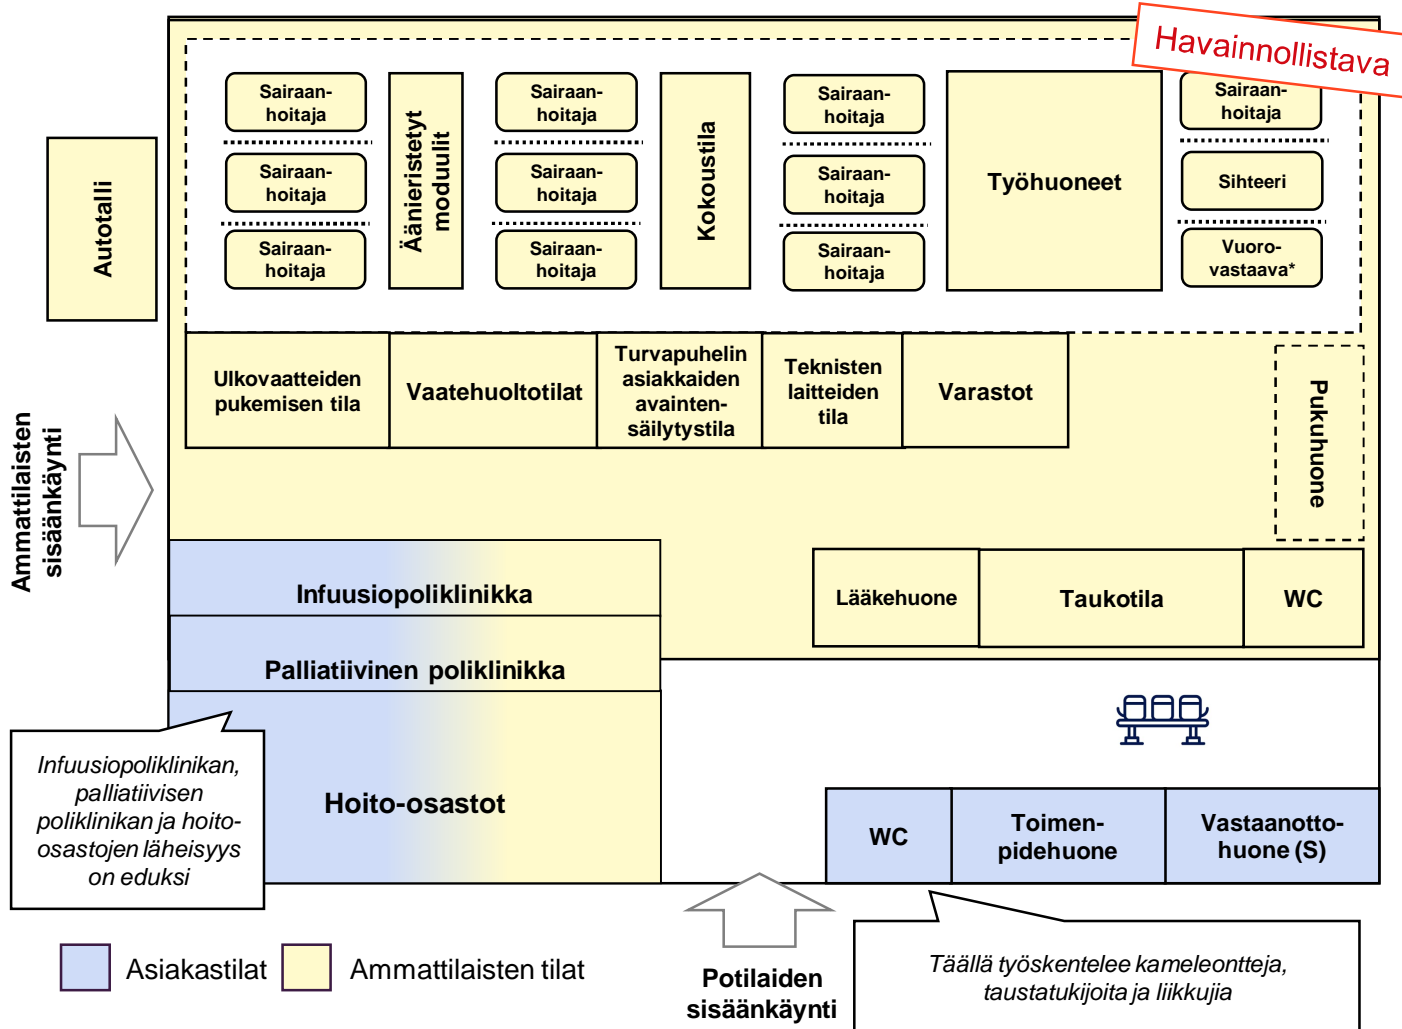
Havainnollistava

Autotalli

Sairaanhoitaja
Sairaanhoitaja
Sairaanhoitaja

Äänieristetyt moduulit

Sairaanhoitaja
Sairaanhoitaja
Sairaanhoitaja

Kokoustila

Sairaanhoitaja
Sairaanhoitaja
Sairaanhoitaja

Työhuoneet

Sairaanhoitaja
Sihteeri
Vuorovastaava*

Ulkovaatteiden pukemisen tila

Vaatehuoltotilat

Turvapuhelin asiakkaiden avainten-säilytystila

Teknisten laitteiden tila

Varastot

Pukuhuone

Ammattilaisten sisäänkäynti

Infuusiopoliklinikka

Palliatiivinen poliklinikka

Hoito-osastot

Lääkehuone

Taukotila

WC

Infuusiopoliklinikan, palliatiivisen poliklinikan ja hoito-osastojen läheisyys on eduksi

WC

Toimenpidehuone

Vastaanottohuone (S)

Asiakastilat

Ammattilaisten tilat

Potilaiden sisäänkäynti

Täällä työskentelee kameleontteja, taustatukijoita ja liikkujia